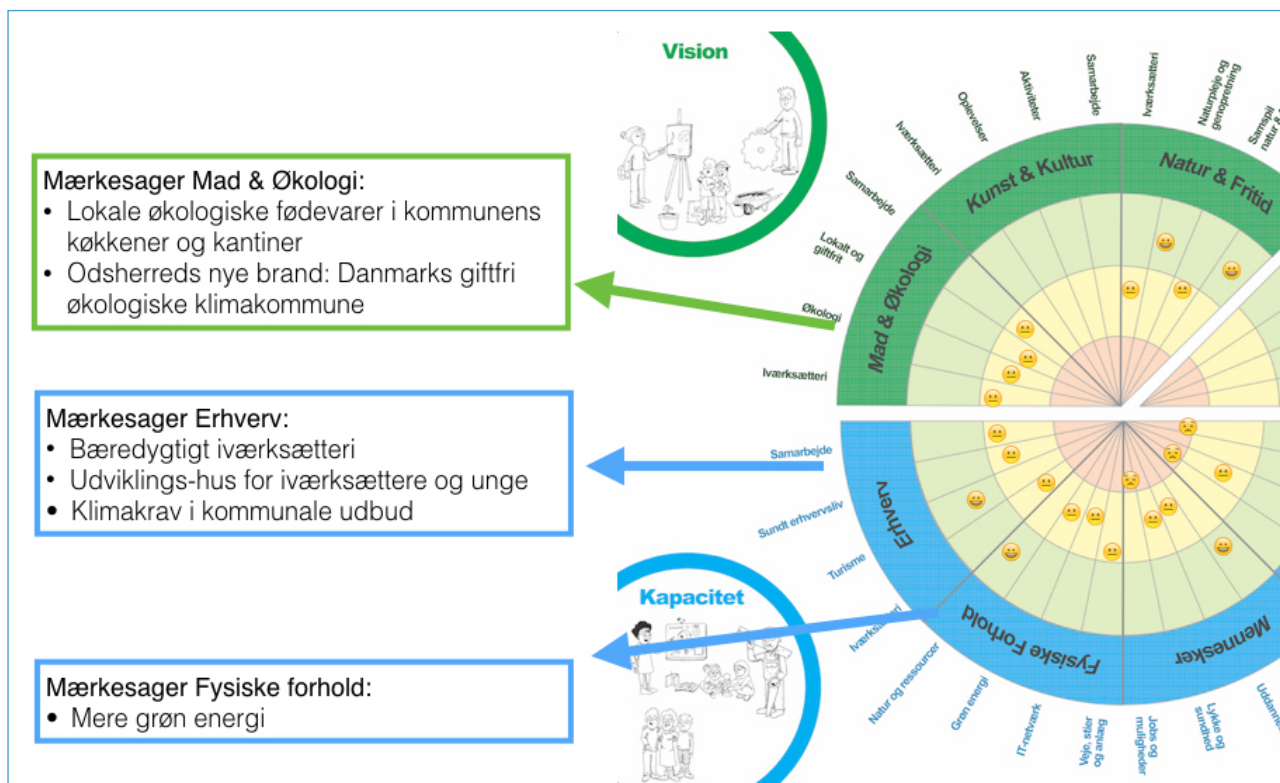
Mærkesager Mad & Økologi:
• Lokale økologiske fødevarer i kommunens køkkener og kantiner
• Odsherreds nye brand: Danmarks giftfri økologiske klimakommune

Mærkesager Erhverv:
• Bæredygtigt iværksætteri
• Udviklings-hus for iværksættere og unge
• Klimakrav i kommunale udbud

Mærkesager Fysiske forhold:
• Mere grøn energi

Vision

Kapacitet

Mad & Økologi
Kunst & Kultur
Natur & Fritid
Erhverv
Fysiske Forhold
Mennesker

Iværksætteri
Økologi
Lokalt og giftfrit
Samarbejde
Iværksætteri
Oplevelser
Aktiviteter
Samarbejde
Iværksætteri
Naturpleje og genopretning
Samspil natur &
Samarbejde
Sundt erhvervsliv
Turisme
Iværksætteri
Natur og ressourcer
Grøn energi
IT-netværk
Veje, stier og anlæg
Jobs og muligheder
Lykke og sundhed
Uddannelse